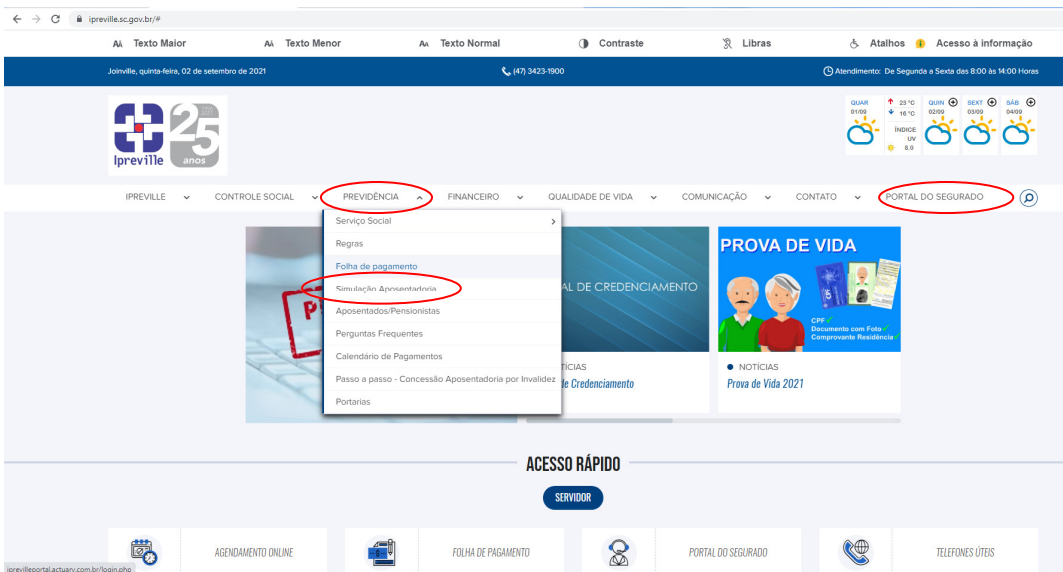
ipreville.sc.gov.br/#

Texto Maior
Texto Menor
Texto Normal
Contraste
Libras
Atalhos
Acesso à informação

Joinville, quinta-feira, 02 de setembro de 2021
(47) 3423-1900
Atendimento: De Segunda a Sexta das 8:00 às 14:00 Horas

Ipreville 25 anos

QUAR 01/09 23 °C 16 °C ÍNDICE UV 8.0
QUIN 02/09
SEXT 03/09
SÁB 04/09

IPREVILLE
CONTROLE SOCIAL
PREVIDÊNCIA
FINANCEIRO
QUALIDADE DE VIDA
COMUNICAÇÃO
CONTATO
PORTAL DO SEGURADO

Serviço Social
Regras
Folha de pagamento
Simulação Aposentadoria
Aposentados/Pensionistas
Perguntas Frequentes
Calendário de Pagamentos
Passo a passo - Concessão Aposentadoria por Invalidez
Portarias

AL DE CREDENCIAMENTO
TÍCIAS
e Credenciamento

PROVA DE VIDA
CPF
Documento com Foto
Comprovante Residência
NOTÍCIAS
Prova de Vida 2021

ACESSO RÁPIDO
SERVIDOR

AGENDAMENTO ONLINE
FOLHA DE PAGAMENTO
PORTAL DO SEGURADO
TELEFONES ÚTEIS

iprevilleportal.actuary.com.br/login.php